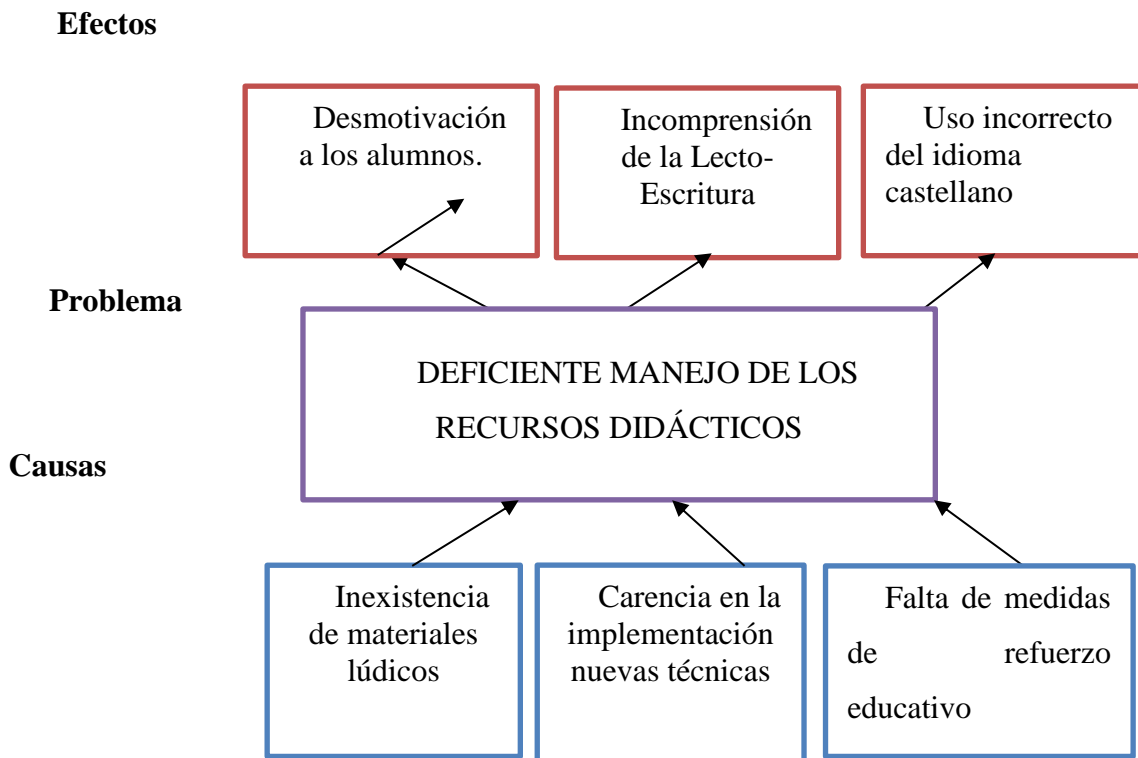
**Efectos**

Desmotivación a los alumnos.

Incomprensión de la Lecto-Escritura

Uso incorrecto del idioma castellano

**Problema**

DEFICIENTE MANEJO DE LOS RECURSOS DIDÁCTICOS

**Causas**

Inexistencia de materiales lúdicos

Carencia en la implementación nuevas técnicas

Falta de medidas de refuerzo educativo